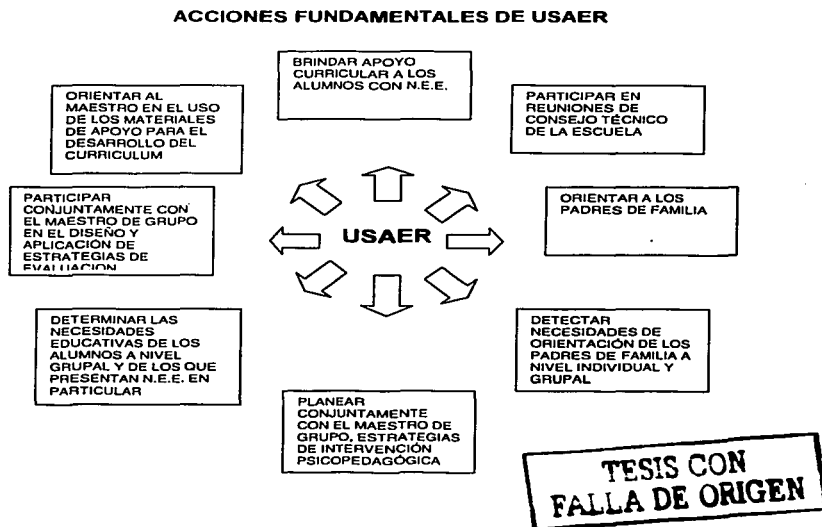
ACCIONES FUNDAMENTALES DE USAER

BRINDAR APOYO CURRICULAR A LOS ALUMNOS CON N.E.E.

ORIENTAR AL MAESTRO EN EL USO DE LOS MATERIALES DE APOYO PARA EL DESARROLLO DEL CURRICULUM

PARTICIPAR EN REUNIONES DE CONSEJO TÉCNICO DE LA ESCUELA

PARTICIPAR CONJUNTAMENTE CON EL MAESTRO DE GRUPO EN EL DISEÑO Y APLICACIÓN DE ESTRATEGIAS DE EVALUACION

USAER

ORIENTAR A LOS PADRES DE FAMILIA

DETERMINAR LAS NECESIDADES EDUCATIVAS DE LOS ALUMNOS A NIVEL GRUPAL Y DE LOS QUE PRESENTAN N.E.E. EN PARTICULAR

DETECTAR NECESIDADES DE ORIENTACIÓN DE LOS PADRES DE FAMILIA A NIVEL INDIVIDUAL Y GRUPAL

PLANEAR CONJUNTAMENTE CON EL MAESTRO DE GRUPO, ESTRATEGIAS DE INTERVENCIÓN PSICOPEDAGÓGICA

TESIS CON FALLA DE ORIGEN